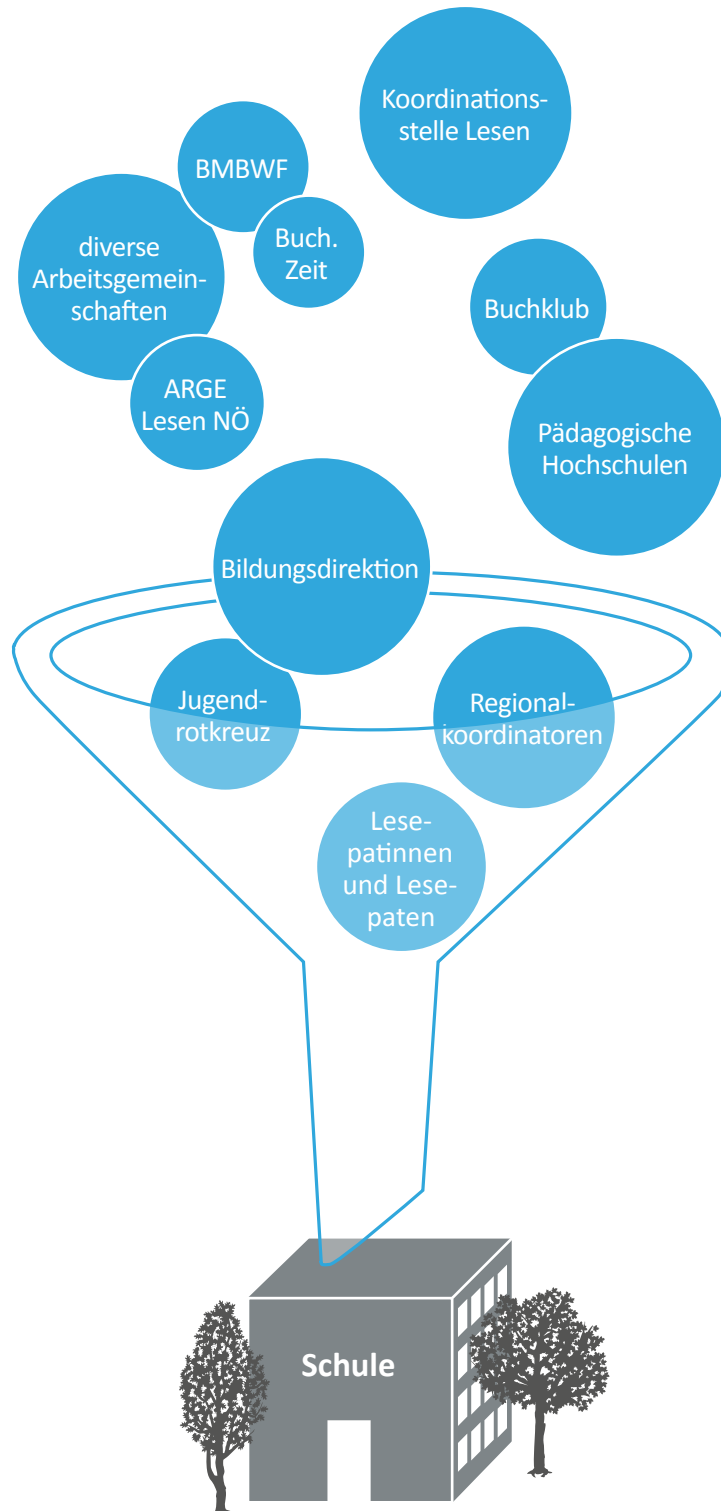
Koordinationsstelle Lesen

BMBWF

diverse Arbeitsgemeinschaften

Buch. Zeit

Buchklub

ARGE Lesen NÖ

Pädagogische Hochschulen

Bildungsdirektion

Jugendrotkreuz

Regionalkoordinatoren

Lesepatinnen und Lesepaten

Schule